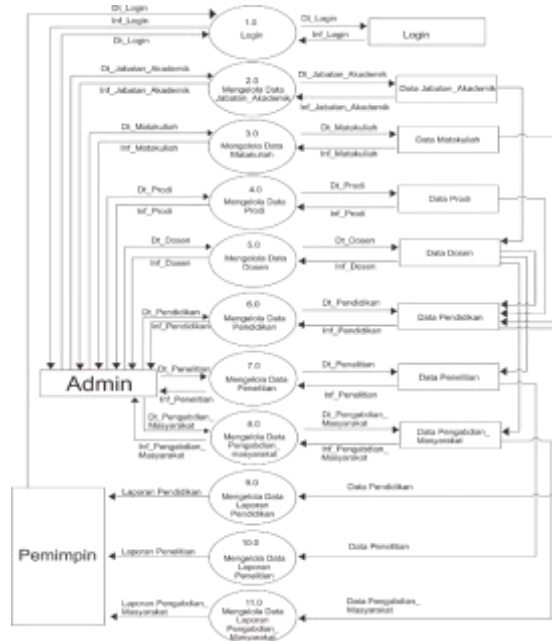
Dt_Login
Inf_Login
Dt_Login
1.0
Login
Dt_Login
Inf_Login
Login

Dt_Jabatan_Akademik
Inf_Jabatan_Akademik
2.0
Mengelola Data Jabatan_Akademik
Dt_Jabatan_Akademik
Inf_Jabatan_Akademik
Data Jabatan_Akademik

Dt_Matakuliah
Inf_Matakuliah
3.0
Mengelola Data Matakuliah
Dt_Matakuliah
Inf_Matakuliah
Data Matakuliah

Dt_Prodi
Inf_Prodi
4.0
Mengelola Data Prodi
Dt_Prodi
Inf_Prodi
Data Prodi

Dt_Dosen
Inf_Dosen
5.0
Mengelola Data Dosen
Dt_Dosen
Inf_Dosen
Data Dosen

Dt_Pendidikan
Inf_Pendidikan
6.0
Mengelola Data Pendidikan
Dt_Pendidikan
Inf_Pendidikan
Data Pendidikan

Admin

Dt_Penelitian
Inf_Penelitian
7.0
Mengelola Data Penelitian
Dt_Penelitian
Inf_Penelitian
Data Penelitian

Dt_Pengabdian_Masyarakat
Inf_Pengabdian_Masyarakat
8.0
Mengelola Data Pengabdian_masyarakat
Dt_Pengabdian_Masyarakat
Inf_Pengabdian_Masyarakat
Data Pengabdian_Masyarakat

Pemimpin

Laporan Pendidikan
9.0
Mengelola Data Laporan Pendidikan
Data Pendidikan

Laporan Penelitian
10.0
Mengelola Data Laporan Penelitian
Data Penelitian

Laporan Pengabdian_Masyarakat
11.0
Mengelola Data Laporan Pengabdian_Masyarakat
Data Pengabdian_Masyarakat